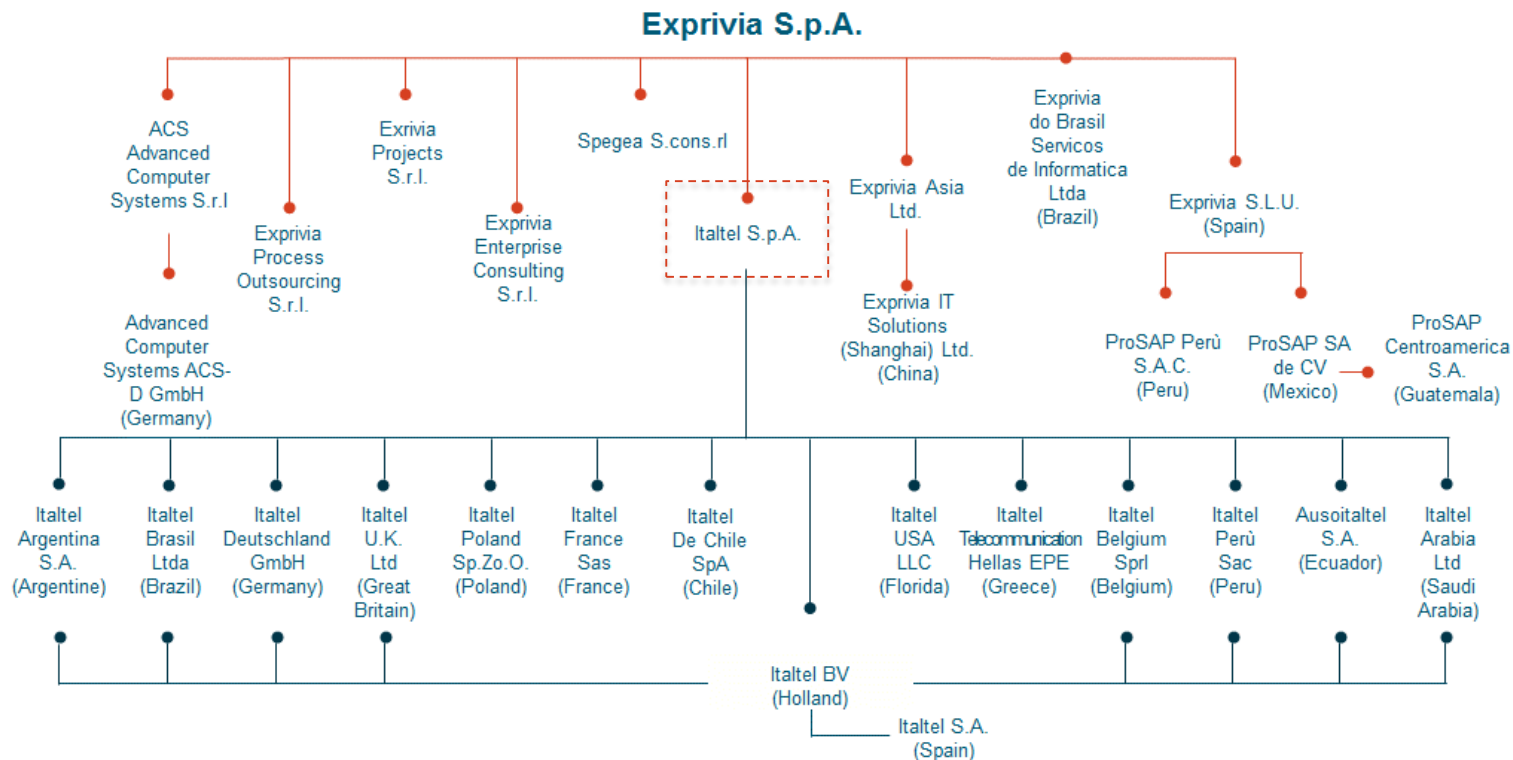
Exprivia S.p.A.

ACS Advanced Computer Systems S.r.l

Advanced Computer Systems ACS-D GmbH (Germany)

Exprivia Process Outsourcing S.r.l.

Exrivia Projects S.r.l.

Exprivia Enterprise Consulting S.r.l.

Spegea S.cons.rl

Italtel S.p.A.

Exprivia Asia Ltd.

Exprivia IT Solutions (Shanghai) Ltd. (China)

Exprivia do Brasil Servicos de Informatica Ltda (Brazil)

Exprivia S.L.U. (Spain)

ProSAP Perù S.A.C. (Peru)

ProSAP SA de CV (Mexico)

ProSAP Centroamerica S.A. (Guatemala)

Italtel Argentina S.A. (Argentine)

Italtel Brasil Ltda (Brazil)

Italtel Deutschland GmbH (Germany)

Italtel U.K. Ltd (Great Britain)

Italtel Poland Sp.Zo.O. (Poland)

Italtel France Sas (France)

Italtel De Chile SpA (Chile)

Italtel USA LLC (Florida)

Italtel Telecommunication Hellas EPE (Greece)

Italtel Belgium Sprl (Belgium)

Italtel Perù Sac (Peru)

Ausoitaltel S.A. (Ecuador)

Italtel Arabia Ltd (Saudi Arabia)

Italtel BV (Holland)

Italtel S.A. (Spain)